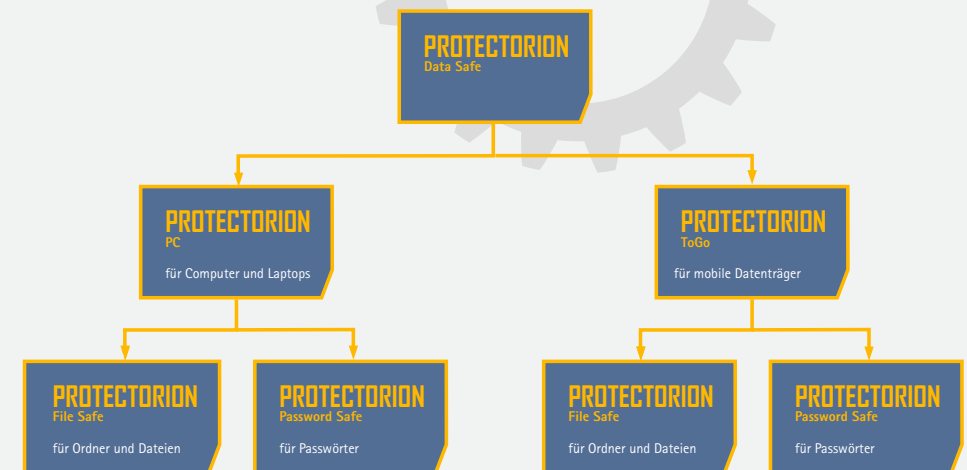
PROTECTORION
Data Safe

PROTECTORION
PC
für Computer und Laptops

PROTECTORION
ToGo
für mobile Datenträger

PROTECTORION
File Safe
für Ordner und Dateien

PROTECTORION
Password Safe
für Passwörter

PROTECTORION
File Safe
für Ordner und Dateien

PROTECTORION
Password Safe
für Passwörter